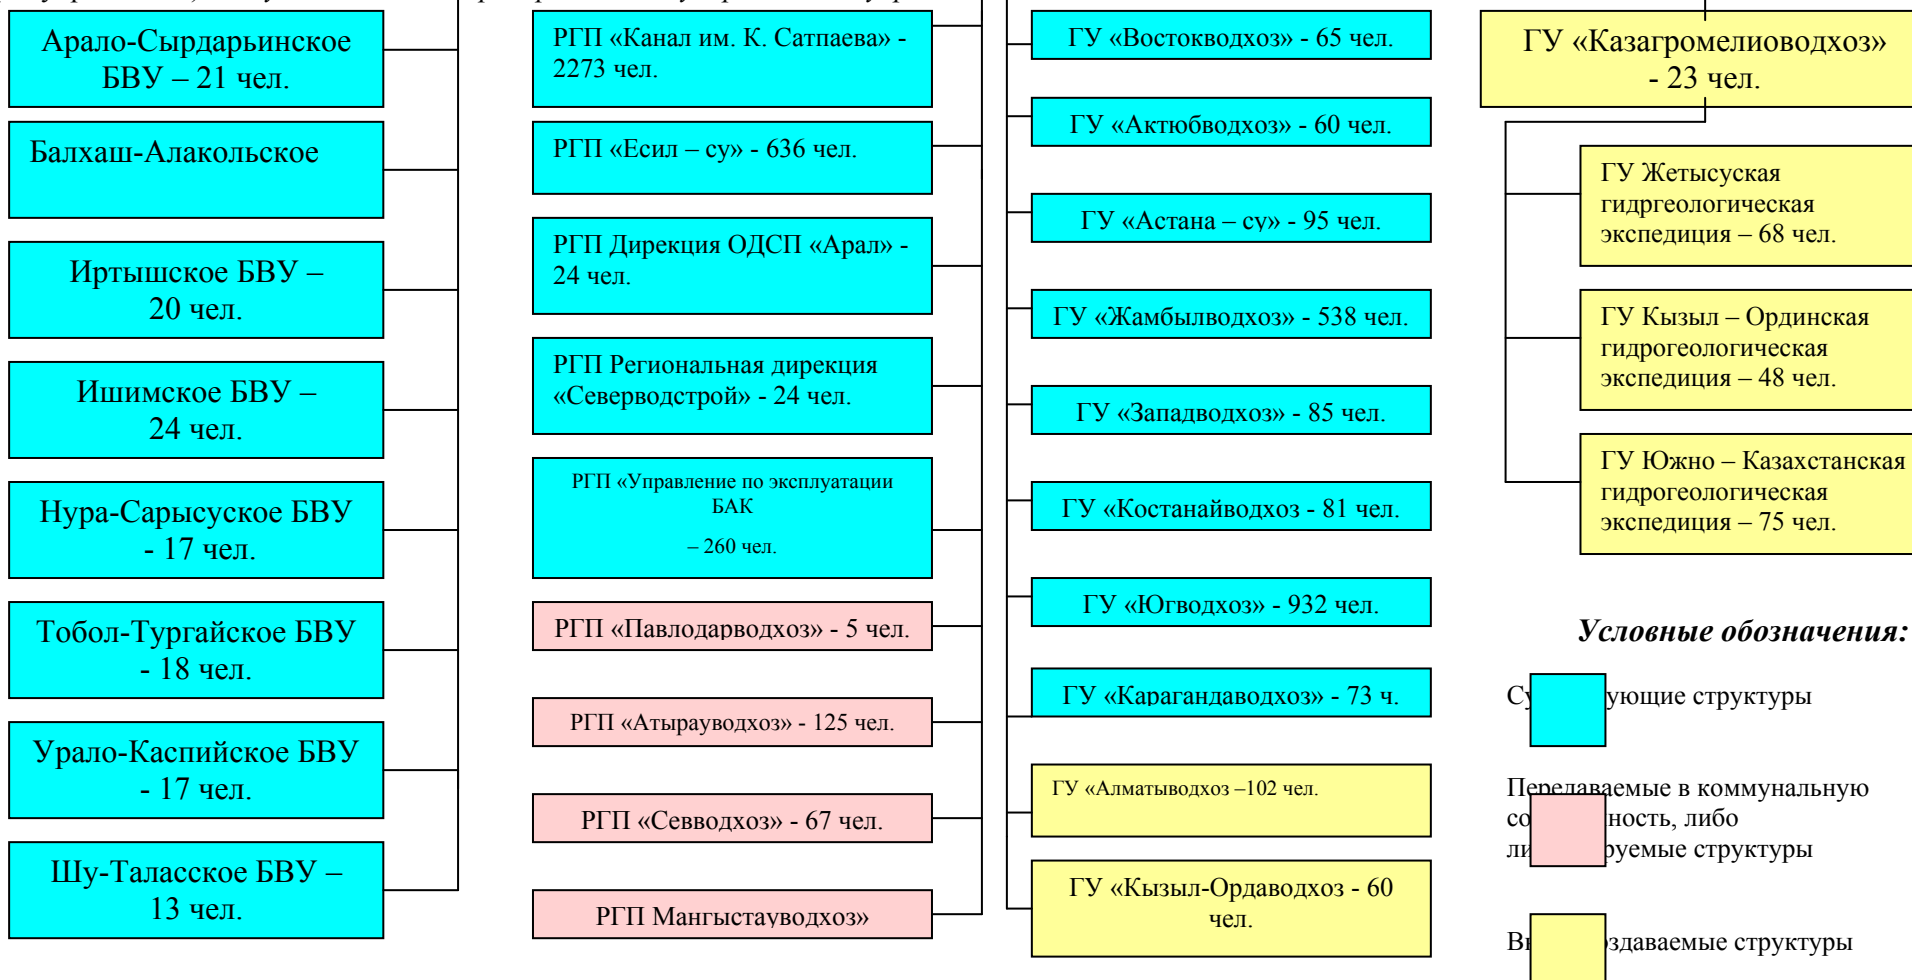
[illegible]

Арало-Сырдарьинское БВУ – 21 чел.

Балхаш-Алакольское

Иртышское БВУ – 20 чел.

Ишимское БВУ – 24 чел.

Нура-Сарысуское БВУ - 17 чел.

Тобол-Тургайское БВУ - 18 чел.

Урало-Каспийское БВУ - 17 чел.

Шу-Таласское БВУ – 13 чел.

РГП «Канал им. К. Сатпаева» - 2273 чел.

РГП «Есил – су» - 636 чел.

РГП Дирекция ОДСП «Арал» - 24 чел.

РГП Региональная дирекция «Северводстрой» - 24 чел.

РГП «Управление по эксплуатации БАК
– 260 чел.

РГП «Павлодарводхоз» - 5 чел.

РГП «Атырауводхоз» - 125 чел.

РГП «Севводхоз» - 67 чел.

РГП Мангыстауводхоз»

ГУ «Востокводхоз» - 65 чел.

ГУ «Актюбводхоз» - 60 чел.

ГУ «Астана – су» - 95 чел.

ГУ «Жамбылводхоз» - 538 чел.

ГУ «Западводхоз» - 85 чел.

ГУ «Костанайводхоз - 81 чел.

ГУ «Югводхоз» - 932 чел.

ГУ «Карагандаводхоз» - 73 ч.

ГУ «Алматыводхоз –102 чел.

ГУ «Кызыл-Ордаводхоз - 60 чел.

ГУ «Казагромелиоводхоз» - 23 чел.

ГУ Жетысуская гидргеологическая экспедиция – 68 чел.

ГУ Кызыл – Ординская гидрогеологическая экспедиция – 48 чел.

ГУ Южно – Казахстанская гидрогеологическая экспедиция – 75 чел.

Условные обозначения:

Су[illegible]ующие структуры

Передаваемые в коммунальную со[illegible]ность, либо ли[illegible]руемые структуры

Вн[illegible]здаваемые структуры